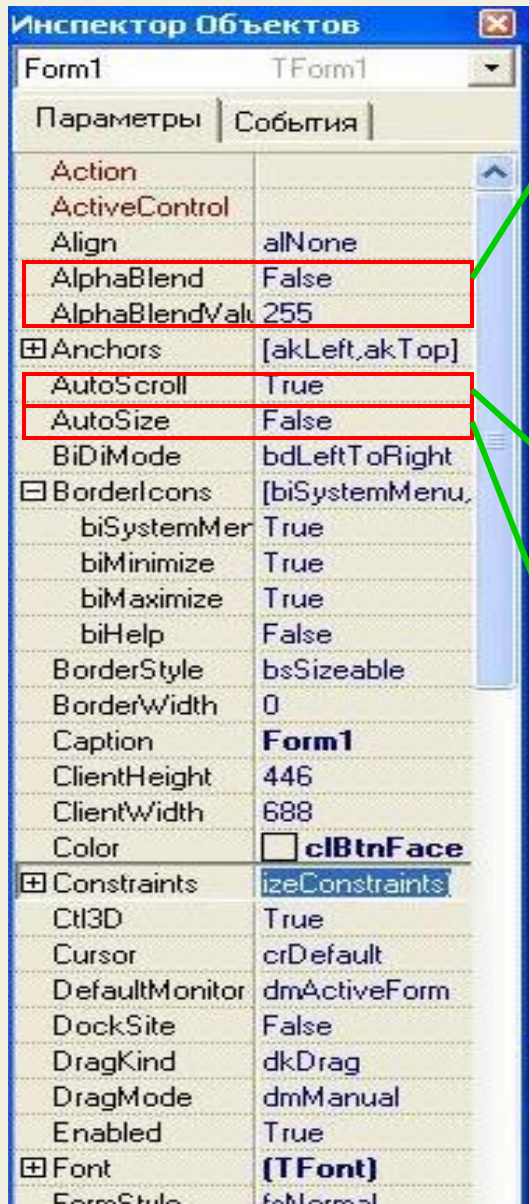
Инспектор Объектов

Form1 TForm1

Параметры | События

| | |
|---|---|
| Action | |
| ActiveControl | |
| Align | alNone |
| AlphaBlend | False |
| AlphaBlendValu | 255 |
| ⊞Anchors | [akLeft,akTop] |
| AutoScroll | True |
| AutoSize | False |
| BiDiMode | bdLeftToRight |
| ⊟BorderIcons | [biSystemMenu, |
| biSystemMen | True |
| biMinimize | True |
| biMaximize | True |
| biHelp | False |
| BorderStyle | bsSizeable |
| BorderWidth | 0 |
| Caption | Form1 |
| ClientHeight | 446 |
| ClientWidth | 688 |
| Color | clBtnFace |
| ⊞Constraints | izeConstraints) |
| Ctl3D | True |
| Cursor | crDefault |
| DefaultMonitor | dmActiveForm |
| DockSite | False |
| DragKind | dkDrag |
| DragMode | dmManual |
| Enabled | True |
| ⊞Font | (TFont) |
| FormStyle | fsNormal |